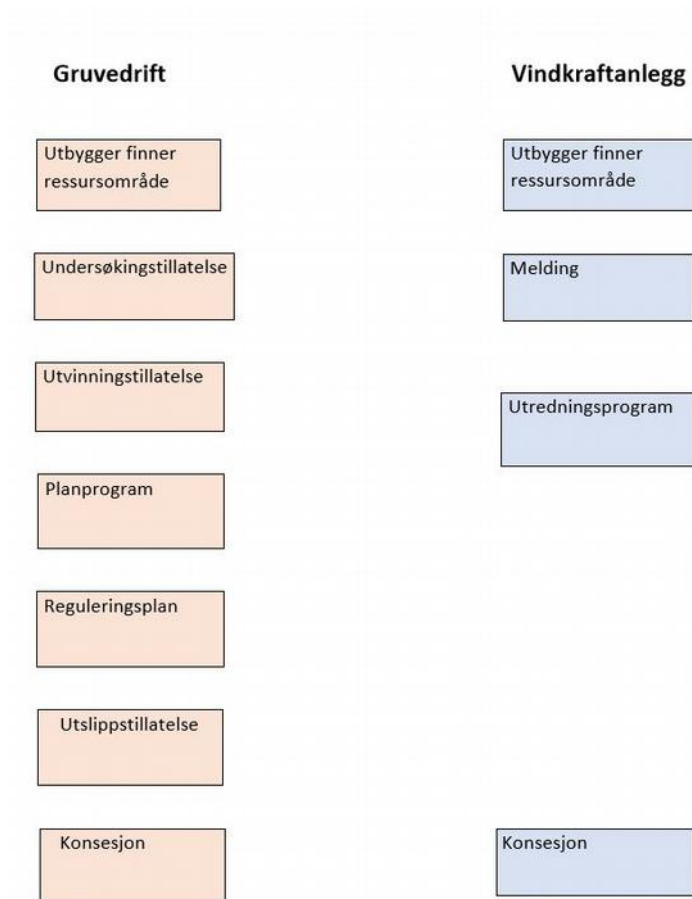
Gruvedrift

Utbygger finner ressursområde

Undersøkingstillatelse

Utvinningstillatelse

Planprogram

Reguleringsplan

Utslippstillatelse

Konsesjon

Vindkraftanlegg

Utbygger finner ressursområde

Melding

Utredningsprogram

Konsesjon